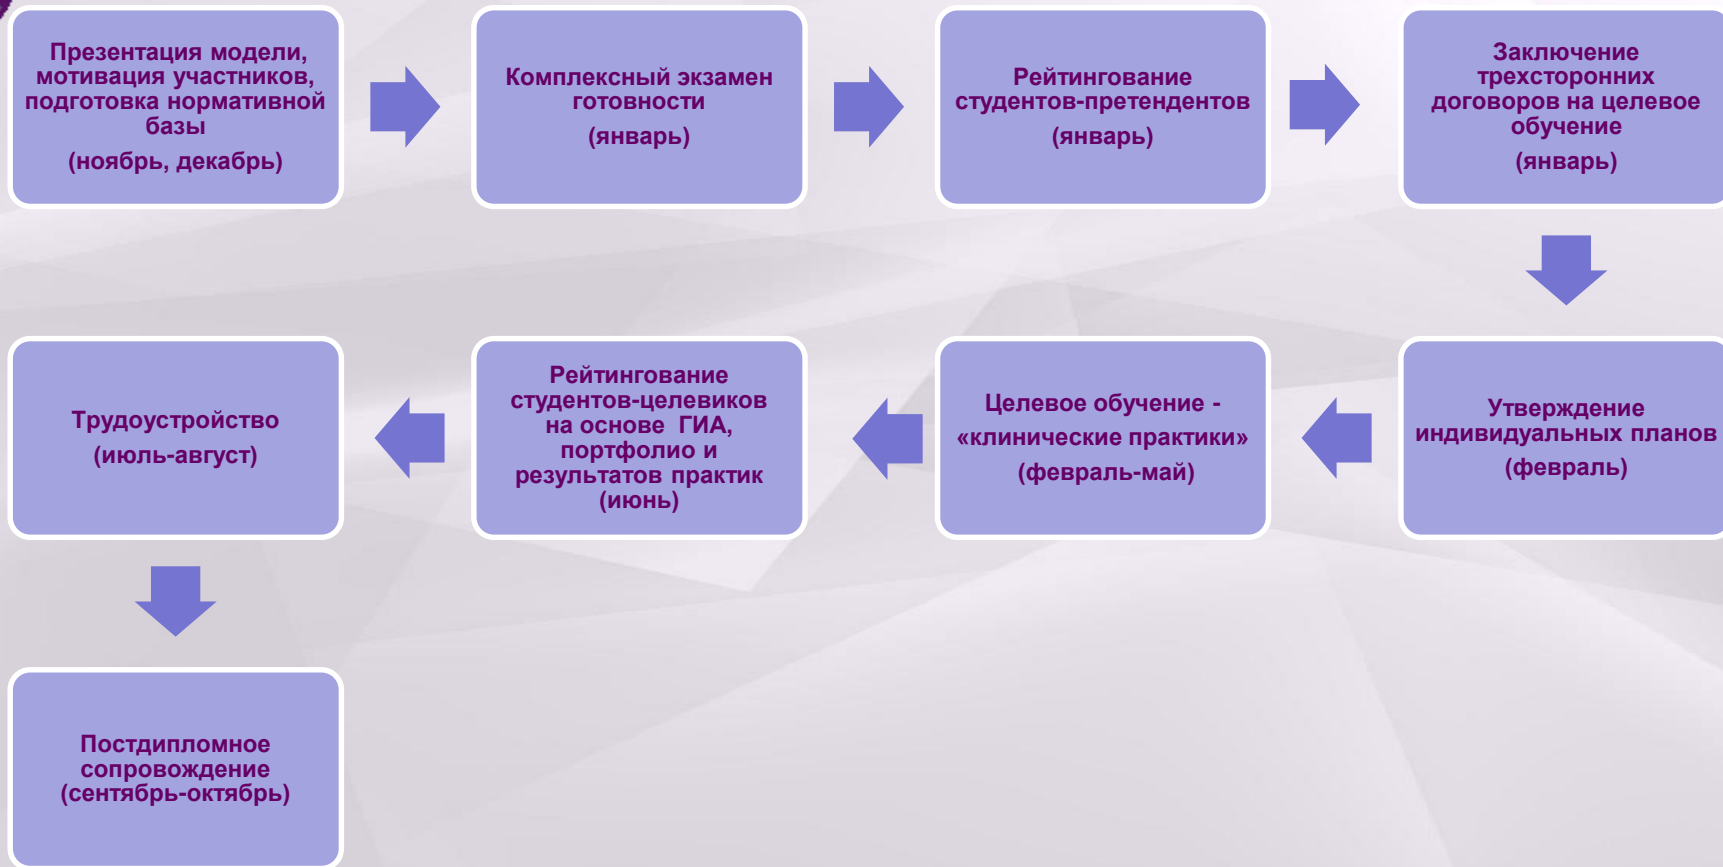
Презентация модели, мотивация участников, подготовка нормативной базы
(ноябрь, декабрь)

Комплексный экзамен готовности
(январь)

Рейтингование студентов-претендентов
(январь)

Заключение трехсторонних договоров на целевое обучение
(январь)

Утверждение индивидуальных планов
(февраль)

Целевое обучение - «клинические практики»
(февраль-май)

Рейтингование студентов-целевиков на основе ГИА, портфолио и результатов практик
(июнь)

Трудоустройство
(июль-август)

Постдипломное сопровождение
(сентябрь-октябрь)